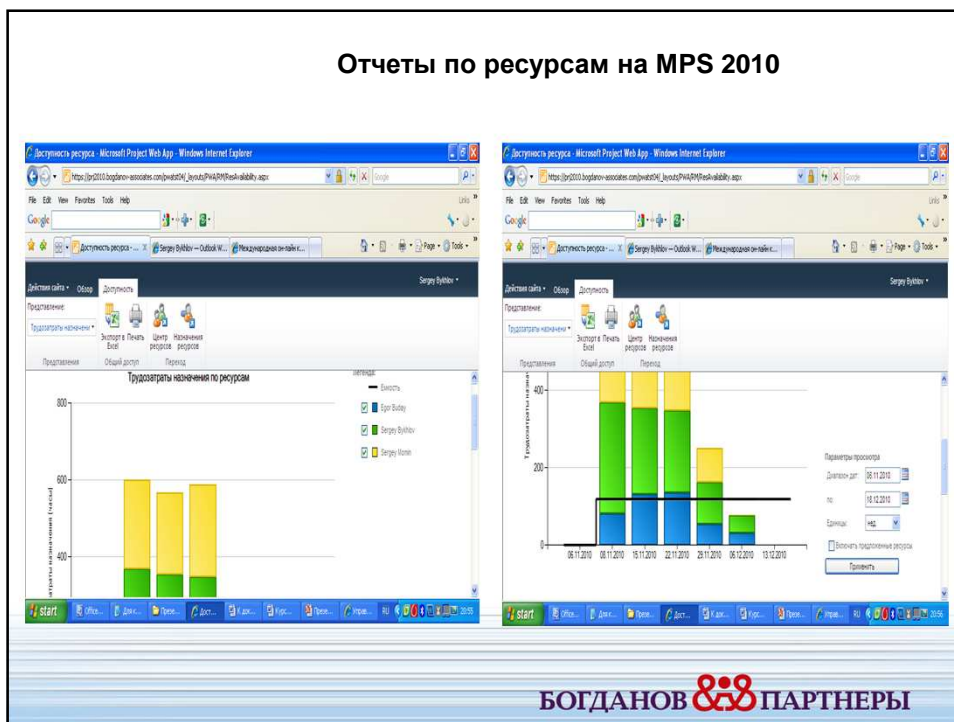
Отчеты по ресурсам на MPS 2010

Доступность ресурса - Microsoft Project Web App - Windows Internet Explorer

https://pr2010.bogdanov-associates.com/pwa/_layouts/PWA/RM/ResAvailability.aspx

File Edit View Favorites Tools Help

Google

Доступность ресурса - ... Sergey Bykhlov — Outlook W... Международная он-лайн к...

Page Tools

Действия сайта Обзор Доступность

Sergey Bykhlov

Представление:

Трудозатраты назначения

Экспорт в Excel Печать Центр ресурсов Назначения ресурсов

Представления Общий доступ Переход

Трудозатраты назначения по ресурсам

Легенда:

Емкость

Egor Budaev

Sergey Bykhlov

Sergey Moren

800

600

400

затраты назначения (часы)

start

Доступность ресурса - Microsoft Project Web App - Windows Internet Explorer

https://pr2010.bogdanov-associates.com/pwa/_layouts/PWA/RM/ResAvailability.aspx

File Edit View Favorites Tools Help

Google

Доступность ресурса - ... Sergey Bykhlov — Outlook W... Международная он-лайн к...

Действия сайта Обзор Доступность

Sergey Bykhlov

Представление:

Трудозатраты назначения

Экспорт в Excel Печать Центр ресурсов Назначения ресурсов

Представления Общий доступ Переход

Трудозатраты назнач

400

200

0

06.11.2010 08.11.2010 15.11.2010 22.11.2010 29.11.2010 06.12.2010 13.12.2010

Параметры просмотра

Диапазон дат: 08.11.2010

по: 18.12.2010

Единицы: нед

Включать предложенные ресурсы

Применить

start

БОГДАНОВ & ПАРТНЕРЫ